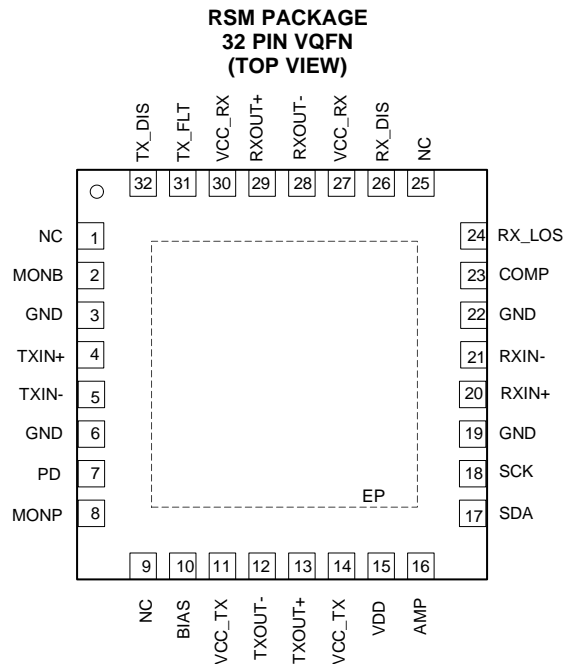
RSM PACKAGE
32 PIN VQFN
(TOP VIEW)

TX_DIS 32
TX_FLT 31
VCC_RX 30
RXOUT+ 29
RXOUT- 28
VCC_RX 27
RX_DIS 26
NC 25

NC 1
MONB 2
GND 3
TXIN+ 4
TXIN- 5
GND 6
PD 7
MONP 8

24 RX_LOS
23 COMP
22 GND
21 RXIN-
20 RXIN+
19 GND
18 SCK
17 SDA

EP

9 NC
10 BIAS
11 VCC_TX
12 TXOUT-
13 TXOUT+
14 VCC_TX
15 VDD
16 AMP